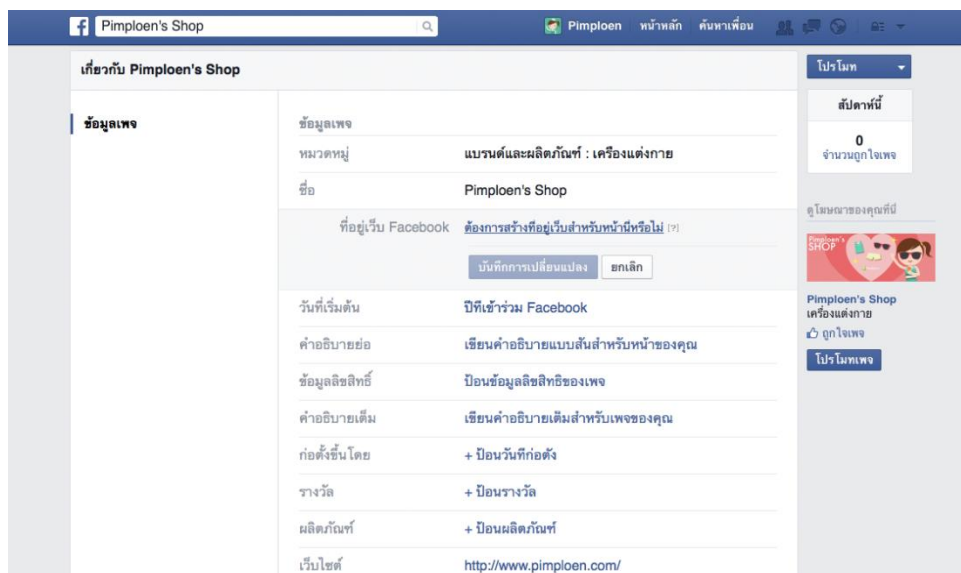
Pimploen's Shop

Pimploen หน้าหลัก ค้นหาเพื่อน

เกี่ยวกับ Pimploen's Shop

โปรโมท

ข้อมูลเพจ

ข้อมูลเพจ

หมวดหมู่ แบรนด์และผลิตภัณฑ์ : เครื่องแต่งกาย

ชื่อ Pimploen's Shop

ที่อยู่เว็บ Facebook ต้องการสร้างที่อยู่เว็บสำหรับหน้านี้หรือไม่ [?]

บันทึกการเปลี่ยนแปลง ยกเลิก

วันที่เริ่มต้น ปีที่เข้าร่วม Facebook

คำอธิบายย่อ เขียนคำอธิบายแบบสั้นสำหรับหน้าของคุณ

ข้อมูลลิขสิทธิ์ ป้อนข้อมูลลิขสิทธิ์ของเพจ

คำอธิบายเต็ม เขียนคำอธิบายเต็มสำหรับเพจของคุณ

ก่อตั้งขึ้นโดย + ป้อนวันที่ก่อตั้ง

รางวัล + ป้อนรางวัล

ผลิตภัณฑ์ + ป้อนผลิตภัณฑ์

เว็บไซต์ http://www.pimploen.com/

สัปดาห์นี้

0
จำนวนถูกใจเพจ

ดูโฆษณาของคุณที่นี่

Pimploen's SHOP

Pimploen's Shop
เครื่องแต่งกาย
ถูกใจเพจ

โปรโมทเพจ